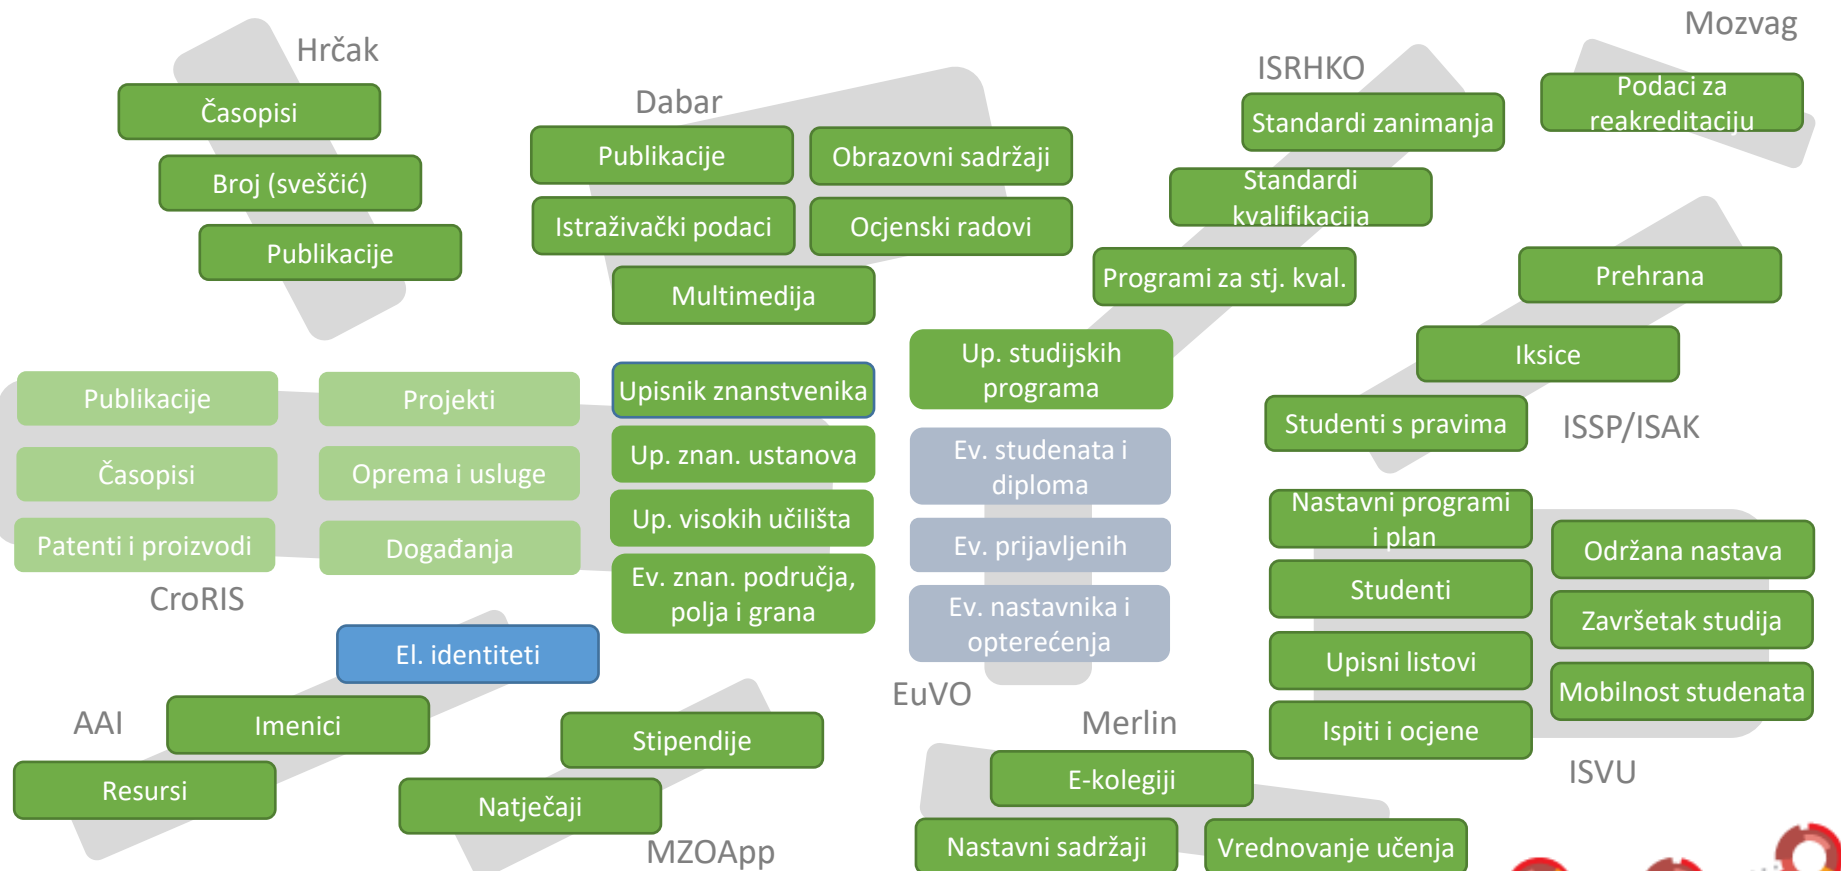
Hrčak
Časopisi
Broj (sveščić)
Publikacije

Dabar
Publikacije
Obrazovni sadržaji
Istraživački podaci
Ocjenski radovi
Multimedija

ISRHKO
Standardi zanimanja
Standardi kvalifikacija
Programi za stj. kval.

Mozvag
Podaci za reakreditaciju

Prehrana
Iksice
Studenti s pravima
ISSP/ISAK

Publikacije
Projekti
Časopisi
Oprema i usluge
Patenti i proizvodi
Događanja
CroRIS

Upisnik znanstvenika
Up. znan. ustanova
Up. visokih učilišta
Ev. znan. područja, polja i grana

Up. studijskih programa
Ev. studenata i diploma
Ev. prijavljenih
Ev. nastavnika i opterećenja
EuVO

Nastavni programi i plan
Studenti
Upisni listovi
Ispiti i ocjene
Održana nastava
Završetak studija
Mobilnost studenata
ISVU

El. identiteti
AAI
Imenici
Resursi

Stipendije
Natječaji
MZOApp

Merlin
E-kolegiji
Nastavni sadržaji
Vrednovanje učenja